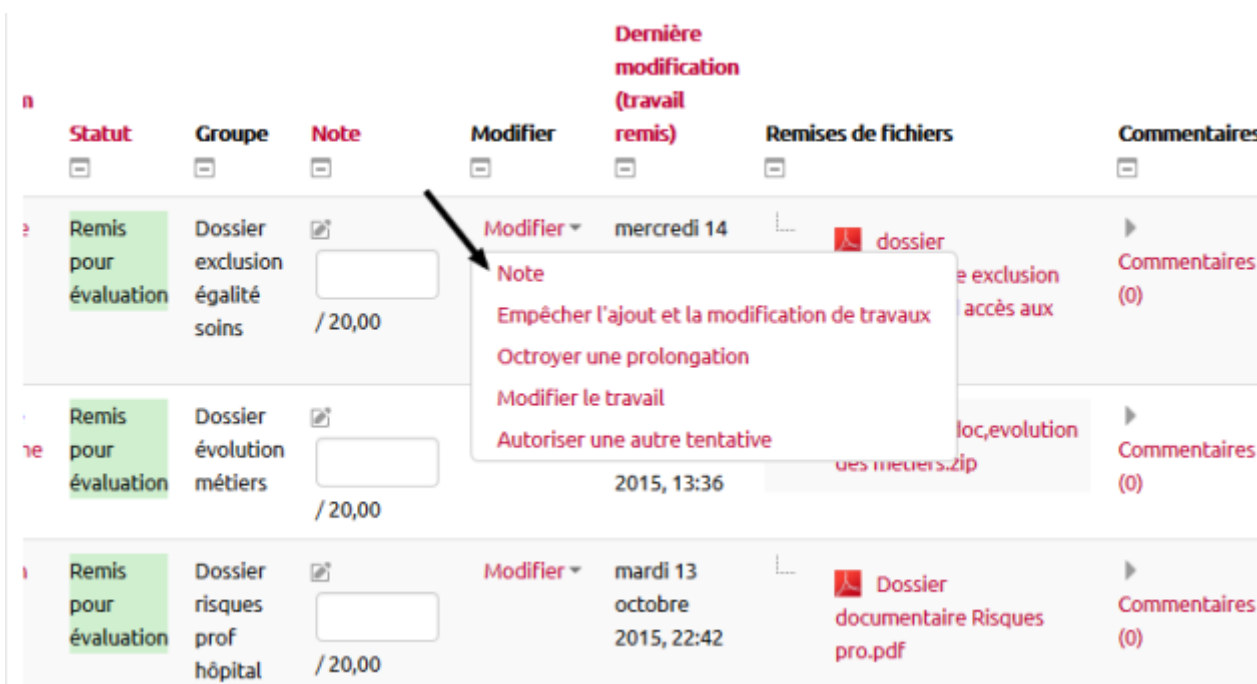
| n | Statut | Groupe | Note | Modifier | Dernière modification (travail remis) | Remises de fichiers | Commentaires |
|---|---|---|---|---|---|---|---|
| e | Remis pour évaluation | Dossier exclusion égalité soins | / 20,00 | Modifier | mercredi 14 | dossier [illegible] e exclusion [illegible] accès aux | Commentaires (0) |
| ne | Remis pour évaluation | Dossier évolution métiers | / 20,00 | | 2015, 13:36 | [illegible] loc,evolution des metiers.zip | Commentaires (0) |
| n | Remis pour évaluation | Dossier risques prof hôpital | / 20,00 | Modifier | mardi 13 octobre 2015, 22:42 | Dossier documentaire Risques pro.pdf | Commentaires (0) |

Note
Empêcher l'ajout et la modification de travaux
Octroyer une prolongation
Modifier le travail
Autoriser une autre tentative